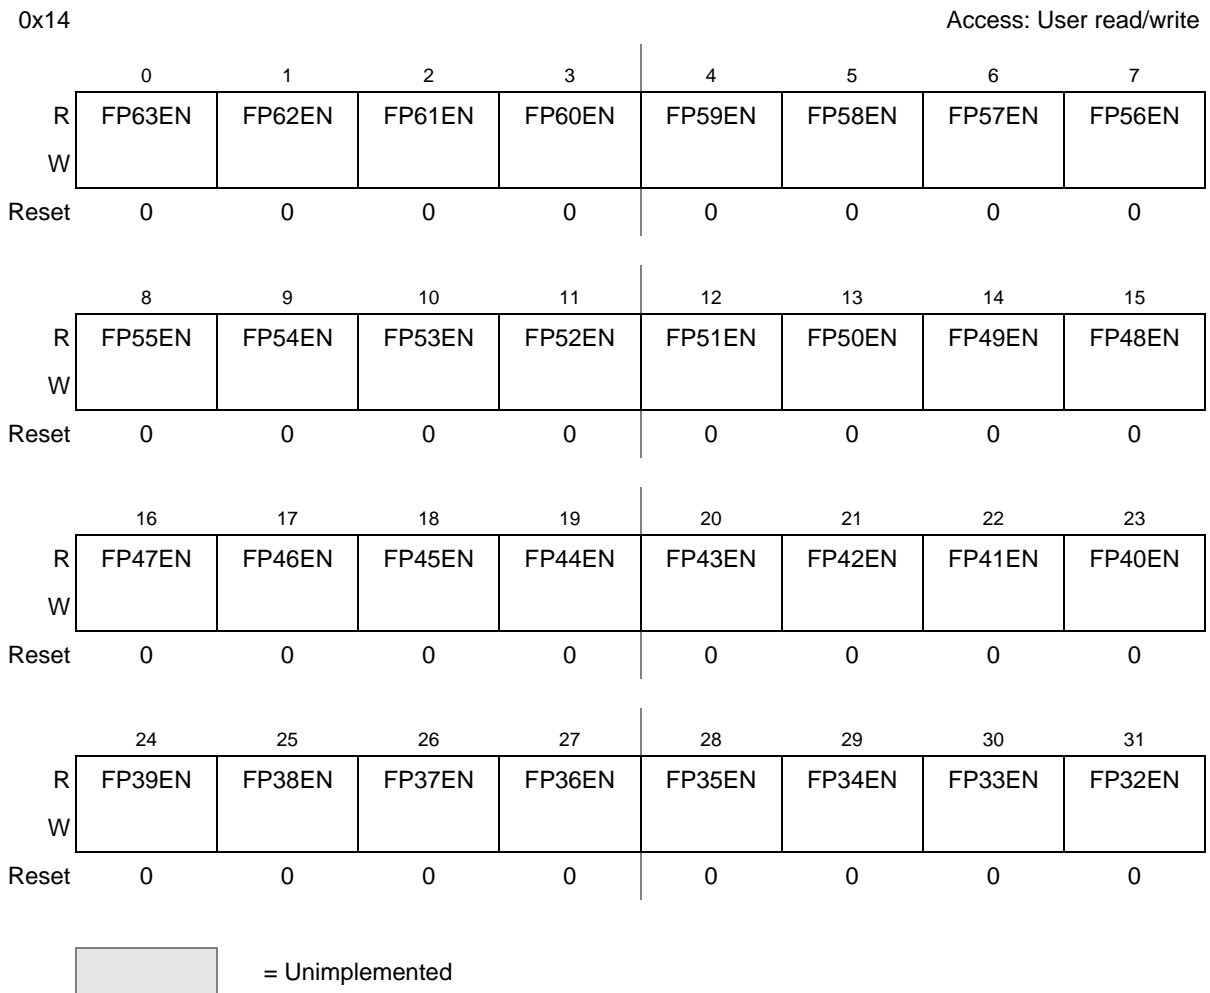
0x14

Access: User read/write

| | 0 | 1 | 2 | 3 | 4 | 5 | 6 | 7 |
|---|---|---|---|---|---|---|---|---|
| R | FP63EN | FP62EN | FP61EN | FP60EN | FP59EN | FP58EN | FP57EN | FP56EN |
| W | | | | | | | | |
| Reset | 0 | 0 | 0 | 0 | 0 | 0 | 0 | 0 |

| | 8 | 9 | 10 | 11 | 12 | 13 | 14 | 15 |
|---|---|---|---|---|---|---|---|---|
| R | FP55EN | FP54EN | FP53EN | FP52EN | FP51EN | FP50EN | FP49EN | FP48EN |
| W | | | | | | | | |
| Reset | 0 | 0 | 0 | 0 | 0 | 0 | 0 | 0 |

| | 16 | 17 | 18 | 19 | 20 | 21 | 22 | 23 |
|---|---|---|---|---|---|---|---|---|
| R | FP47EN | FP46EN | FP45EN | FP44EN | FP43EN | FP42EN | FP41EN | FP40EN |
| W | | | | | | | | |
| Reset | 0 | 0 | 0 | 0 | 0 | 0 | 0 | 0 |

| | 24 | 25 | 26 | 27 | 28 | 29 | 30 | 31 |
|---|---|---|---|---|---|---|---|---|
| R | FP39EN | FP38EN | FP37EN | FP36EN | FP35EN | FP34EN | FP33EN | FP32EN |
| W | | | | | | | | |
| Reset | 0 | 0 | 0 | 0 | 0 | 0 | 0 | 0 |

= Unimplemented